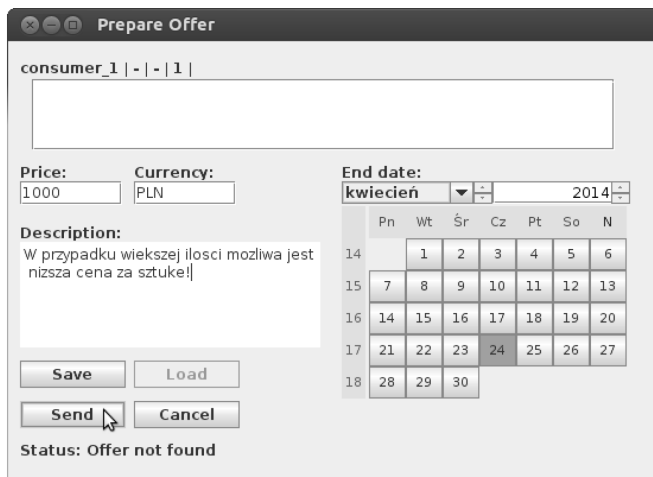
Prepare Offer

consumer_1 | - | - | 1 |

Price:
1000

Currency:
PLN

Description:
W przypadku wiekszej ilosci mozliwa jest nizsza cena za sztuke!

End date:
kwiecień
2014

|  | Pn | Wt | Śr | Cz | Pt | So | N |
|---|---|---|---|---|---|---|---|
| 14 |  | 1 | 2 | 3 | 4 | 5 | 6 |
| 15 | 7 | 8 | 9 | 10 | 11 | 12 | 13 |
| 16 | 14 | 15 | 16 | 17 | 18 | 19 | 20 |
| 17 | 21 | 22 | 23 | 24 | 25 | 26 | 27 |
| 18 | 28 | 29 | 30 |  |  |  |  |

Save
Load
Send
Cancel

Status: Offer not found